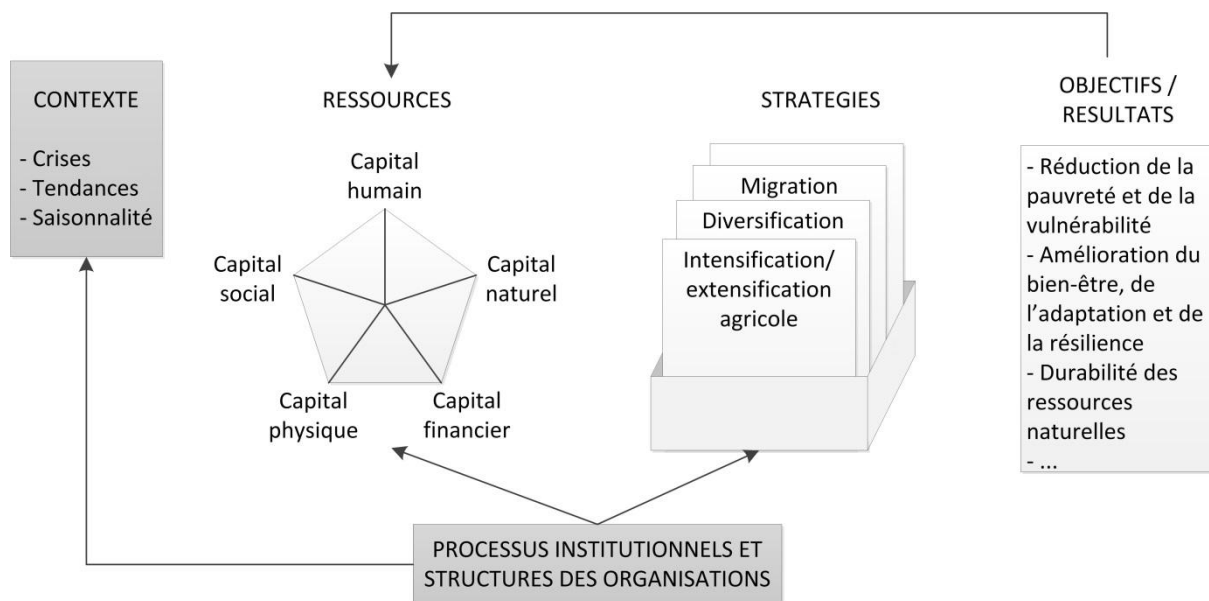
CONTEXTE

- Crises
- Tendances
- Saisonnalité

RESSOURCES

Capital humain

Capital social

Capital naturel

Capital physique

Capital financier

STRATEGIES

Migration

Diversification

Intensification/ extensification agricole

OBJECTIFS / RESULTATS

- Réduction de la pauvreté et de la vulnérabilité
- Amélioration du bien-être, de l'adaptation et de la résilience
- Durabilité des ressources naturelles
- ...

PROCESSUS INSTITUTIONNELS ET STRUCTURES DES ORGANISATIONS